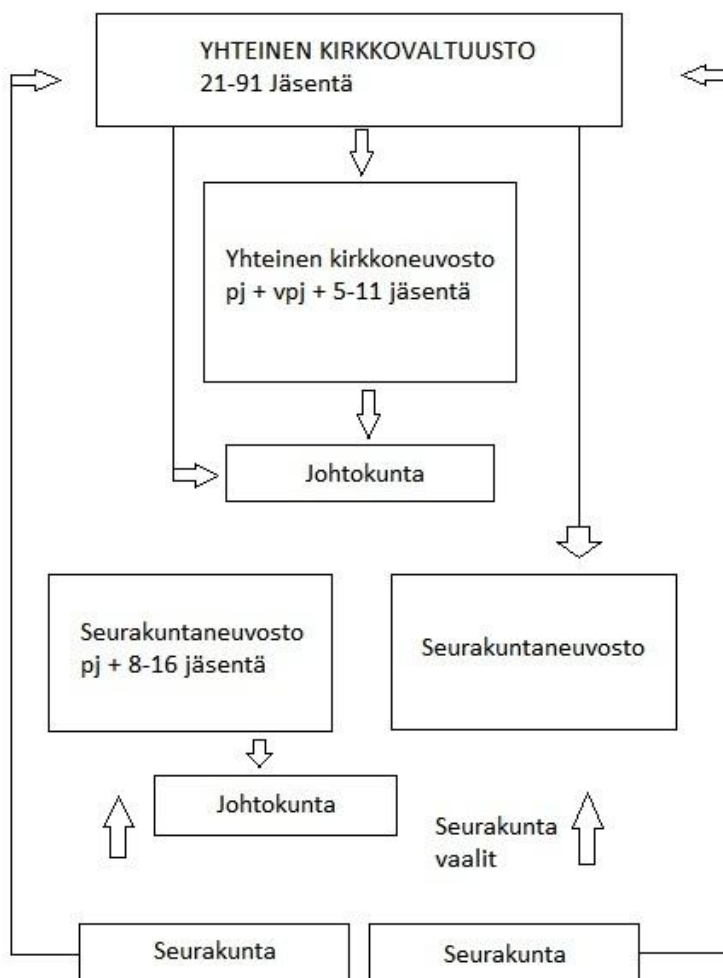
YHTEINEN KIRKKOVALTUUSTO
21-91 Jäsentä

Yhteinen kirkkoneuvosto
pj + vpj + 5-11 jäsentä

Johtokunta

Seurakuntaneuvosto
pj + 8-16 jäsentä

Seurakuntaneuvosto

Johtokunta

Seurakunta
vaalit

Seurakunta

Seurakunta